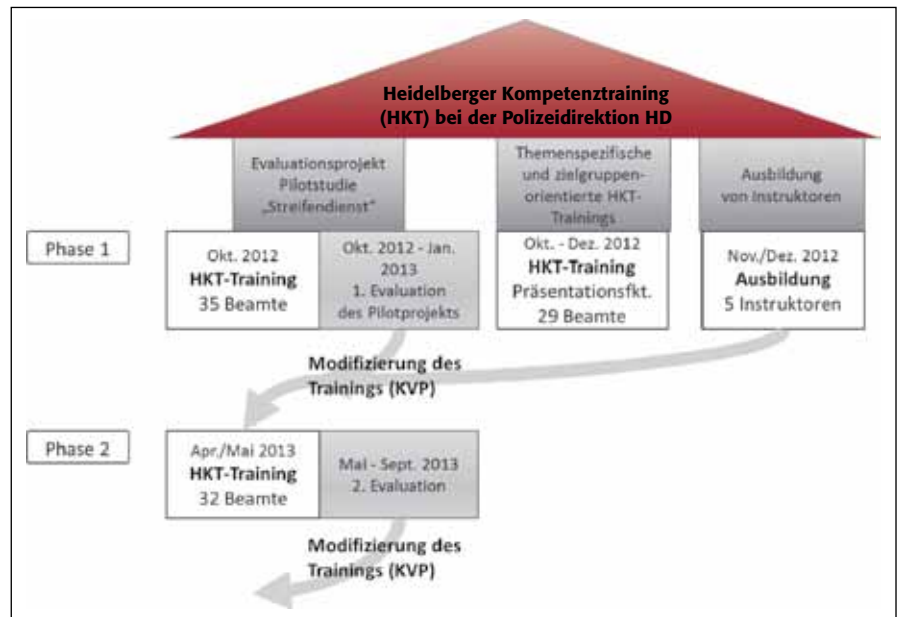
Heidelberger Kompetenztraining (HKT) bei der Polizeidirektion HD

Evaluationsprojekt Pilotstudie „Streifendienst"

Themenspezifische und zielgruppenorientierte HKT-Trainings

Ausbildung von Instruktoren

Phase 1

Okt. 2012
HKT-Training
35 Beamte

Okt. 2012 - Jan. 2013
1. Evaluation des Pilotprojekts

Okt. - Dez. 2012
HKT-Training
Präsentationsfkt.
29 Beamte

Nov./Dez. 2012
Ausbildung
5 Instruktoren

Modifizierung des Trainings (KVP)

Phase 2

Apr./Mai 2013
HKT-Training
32 Beamte

Mai - Sept. 2013
2. Evaluation

Modifizierung des Trainings (KVP)